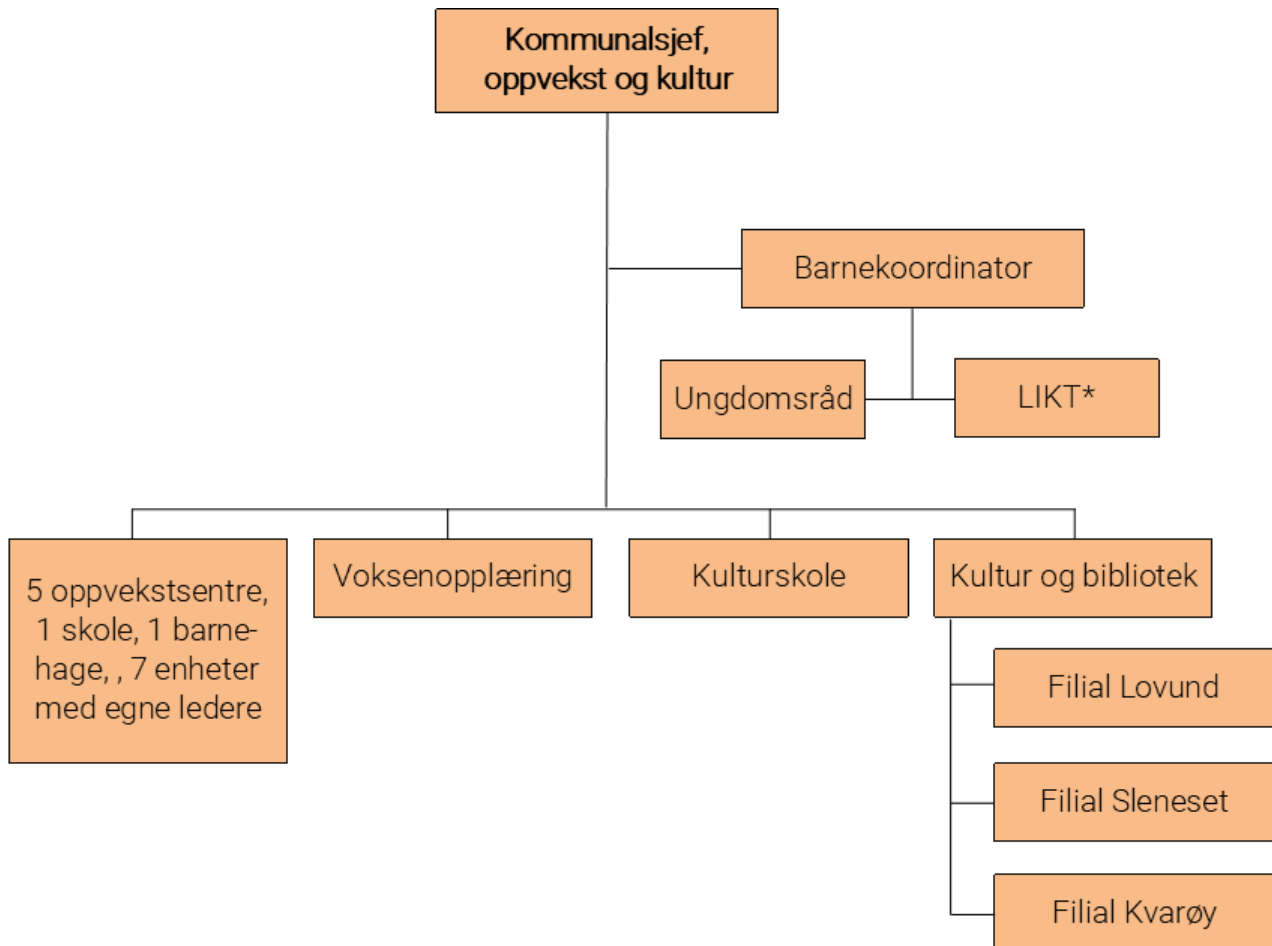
Kommunalsjef, oppvekst og kultur

Barnekoordinator

Ungdomsråd

LIKT*

5 oppvekstsentre, 1 skole, 1 barnehage, , 7 enheter med egne ledere

Voksenopplæring

Kulturskole

Kultur og bibliotek

Filial Lovund

Filial Sleneset

Filial Kvarøy